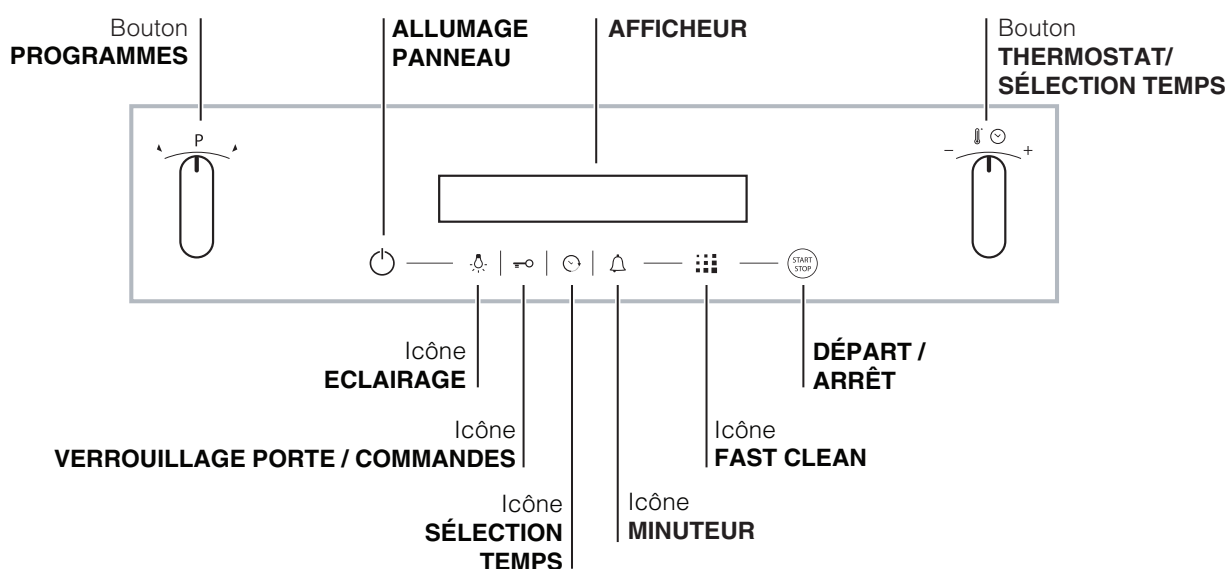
Bouton
PROGRAMMES

ALLUMAGE
PANNEAU

AFFICHEUR

Bouton
THERMOSTAT/
SÉLECTION TEMPS

P

– +

START
STOP

Icône
ECLAIRAGE

Icône
VERROUILLAGE PORTE / COMMANDES

Icône
SÉLECTION
TEMPS

Icône
MINUTEUR

Icône
FAST CLEAN

DÉPART /
ARRÊT